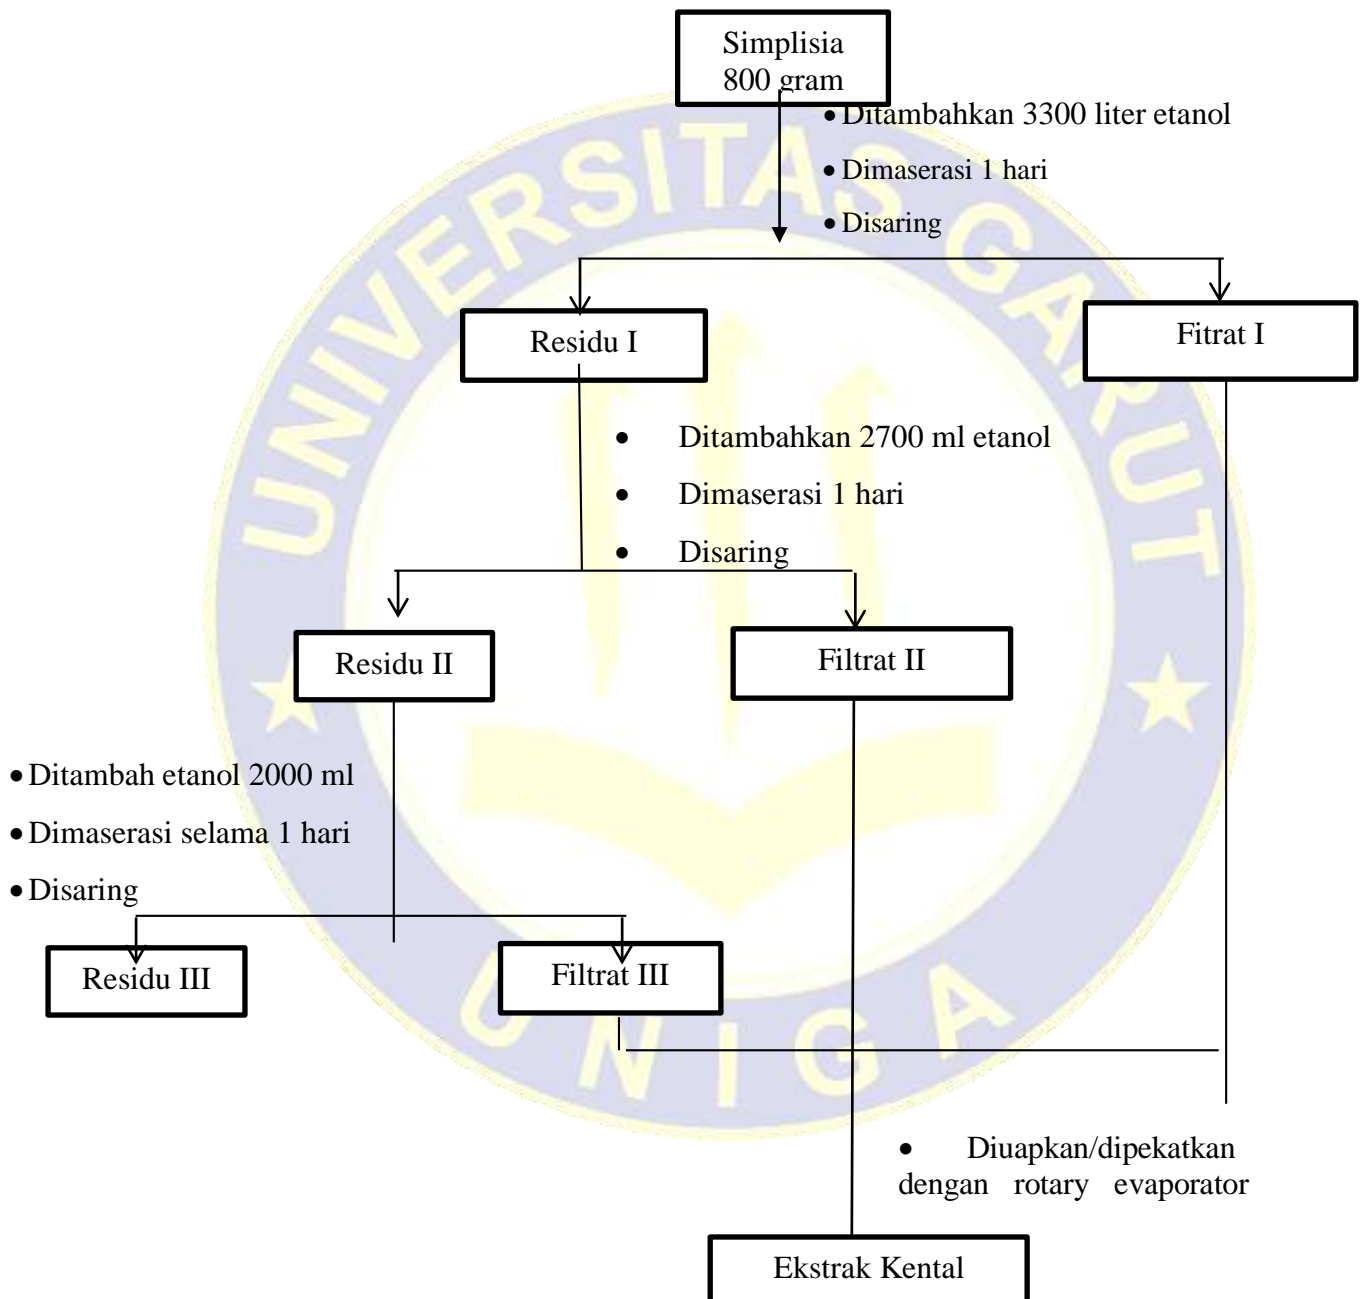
Simplisia 800 gram

- Ditambahkan 3300 liter etanol
- Dimaserasi 1 hari
- Disaring

Residu I

Fitrat I

- Ditambahkan 2700 ml etanol
- Dimaserasi 1 hari
- Disaring

Residu II

Filtrat II

- Ditambah etanol 2000 ml
- Dimaserasi selama 1 hari
- Disaring

Residu III

Filtrat III

- Diuapkan/dipekatkan dengan rotary evaporator

Ekstrak Kental

UNIVERSITAS GARUT

UNIGA